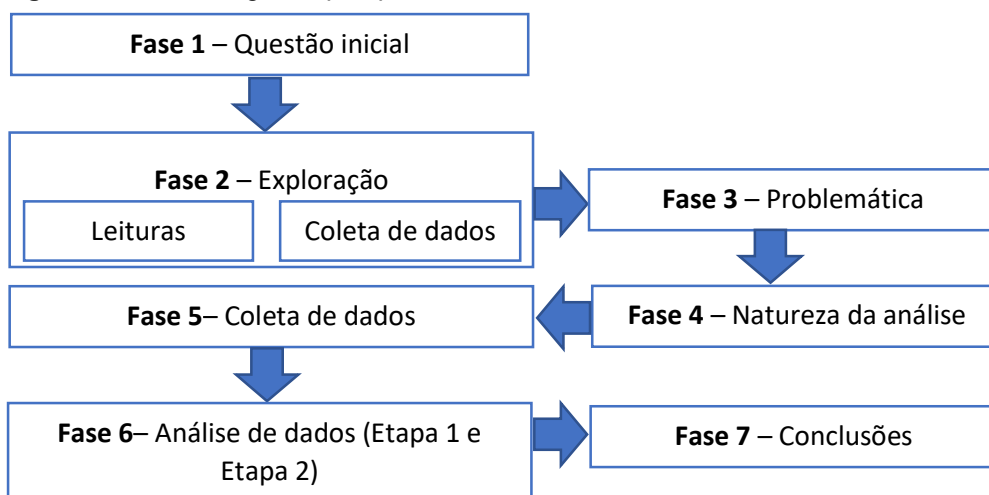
Fase 1 – Questão inicial

Fase 2 – Exploração

Leituras

Coleta de dados

Fase 3 – Problemática

Fase 4 – Natureza da análise

Fase 5– Coleta de dados

Fase 6– Análise de dados (Etapa 1 e Etapa 2)

Fase 7 – Conclusões